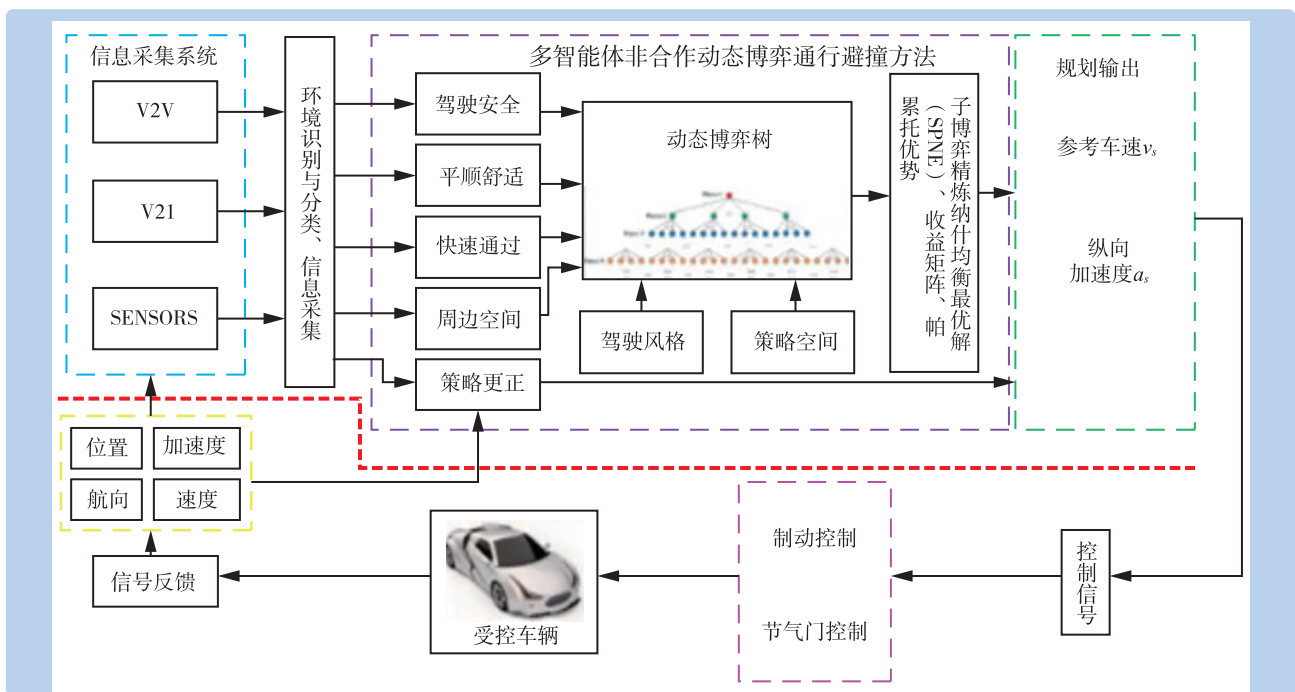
信息采集系统

V2V

V21

SENSORS

环境识别与分类、信息采集

多智能体非合作动态博弈通行避撞方法

驾驶安全

平顺舒适

快速通过

周边空间

策略更正

动态博弈树

驾驶风格

策略空间

子博弈精炼纳什均衡最优解（SPNE）、收益矩阵、帕累托优势

规划输出

参考车速$v_s$

纵向加速度$a_s$

位置

加速度

航向

速度

信号反馈

受控车辆

制动控制

节气门控制

控制信号